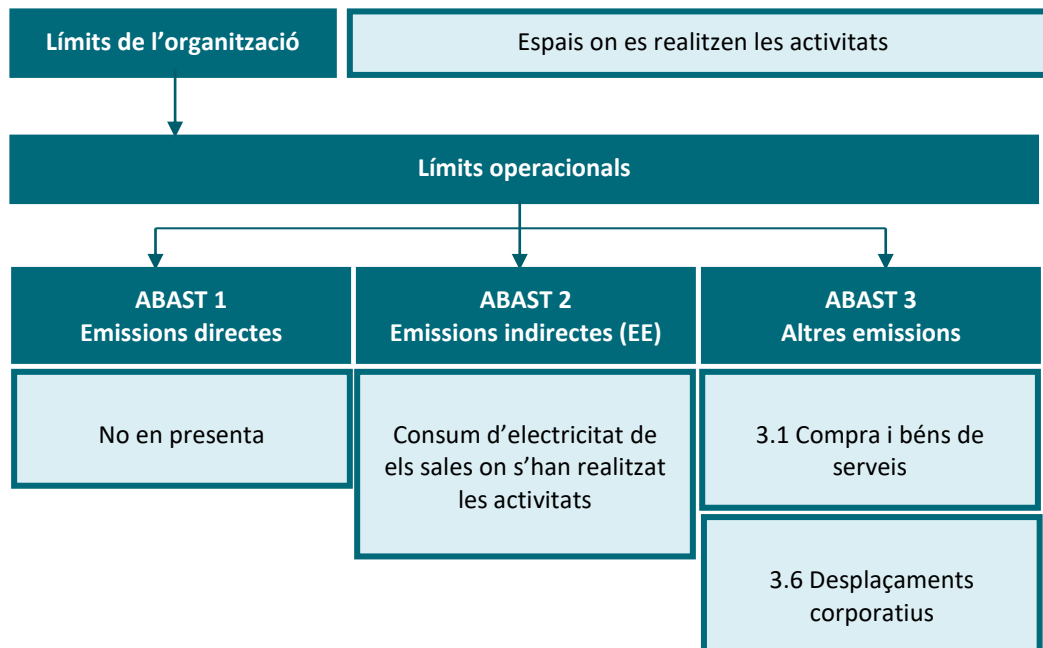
Límits de l’organització

Espais on es realitzen les activitats

Límits operacionals

ABAST 1
Emissions directes

ABAST 2
Emissions indirectes (EE)

ABAST 3
Altres emissions

No en presenta

Consum d’electricitat de els sales on s’han realitzat les activitats

3.1 Compra i béns de serveis

3.6 Desplaçaments corporatius